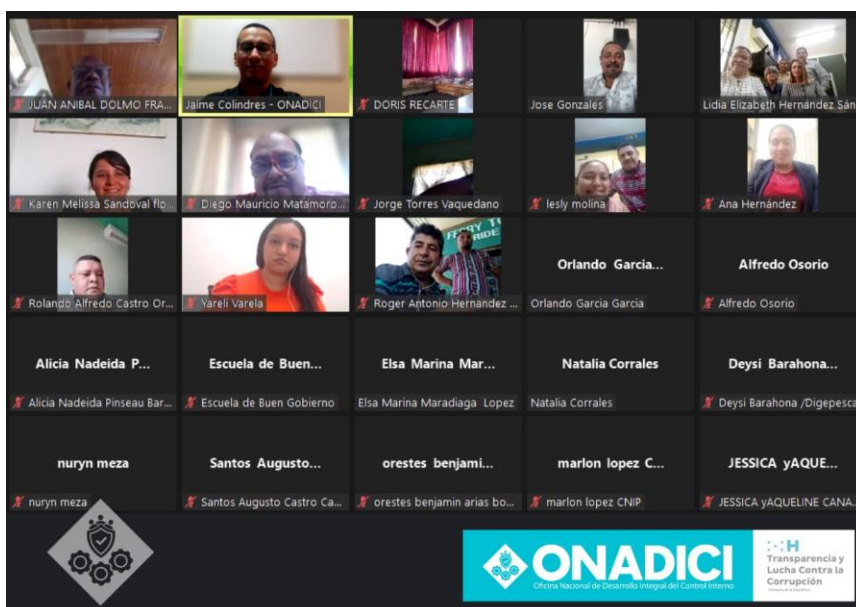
JUAN ANIBAL DOLMO FRA...
Jaime Colindres - ONADICI
DORIS RECARTE
Jose Gonzales
Lidia Elizabeth Hernández Sán...

Karen Melissa Sandoval flo...
Diego Mauricio Matamoro...
Jorge Torres Vaquedano
lesly molina
Ana Hernández

Rolando Alfredo Castro Or...
Yareli Varela
Roger Antonio Hernandez ...
Orlando Garcia...
Orlando Garcia Garcia
Alfredo Osorio
Alfredo Osorio

Alicia Nadeida P...
Alicia Nadeida Pinseau Bar...
Escuela de Buen...
Escuela de Buen Gobierno
Elsa Marina Mar...
Elsa Marina Maradiaga Lopez
Natalia Corrales
Natalia Corrales
Deysi Barahona...
Deysi Barahona /Digepesca

nuryn meza
nuryn meza
Santos Augusto...
Santos Augusto Castro Ca...
orestes benjami...
orestes benjamin arias bo...
marlon lopez C...
marlon lopez CNIP
JESSICA yAQUE...
JESSICA yAQUELINE CANA...

ONADICI
Oficina Nacional de Desarrollo Integral del Control Interno
H
Transparencia y Lucha Contra la Corrupción